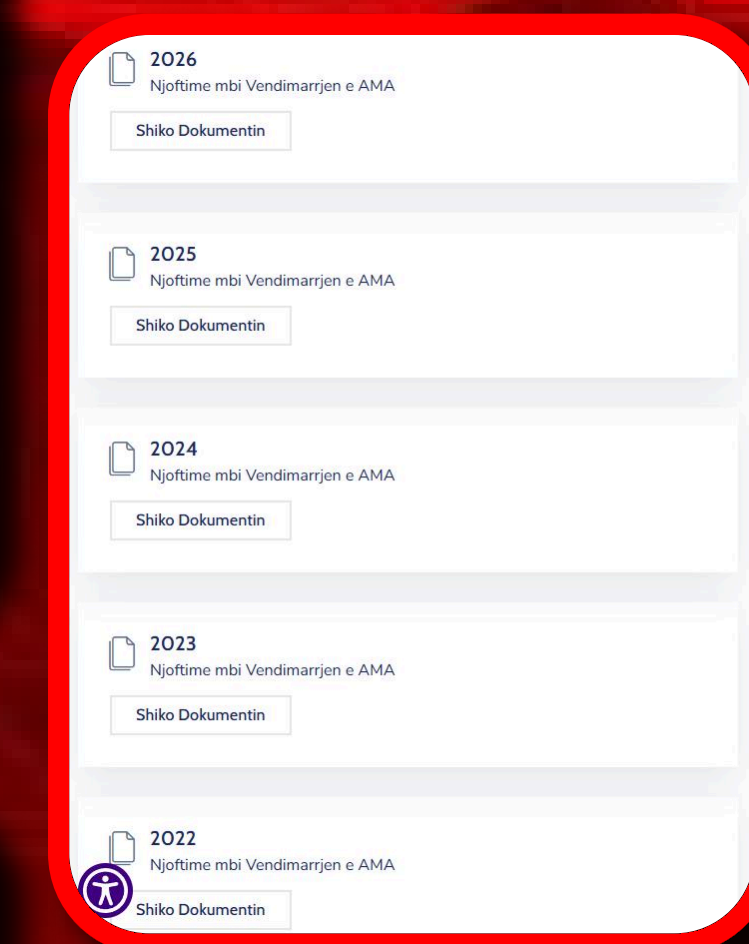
2026
Njoftime mbi Vendimarrjen e AMA
Shiko Dokumentin

2025
Njoftime mbi Vendimarrjen e AMA
Shiko Dokumentin

2024
Njoftime mbi Vendimarrjen e AMA
Shiko Dokumentin

2023
Njoftime mbi Vendimarrjen e AMA
Shiko Dokumentin

2022
Njoftime mbi Vendimarrjen e AMA
Shiko Dokumentin